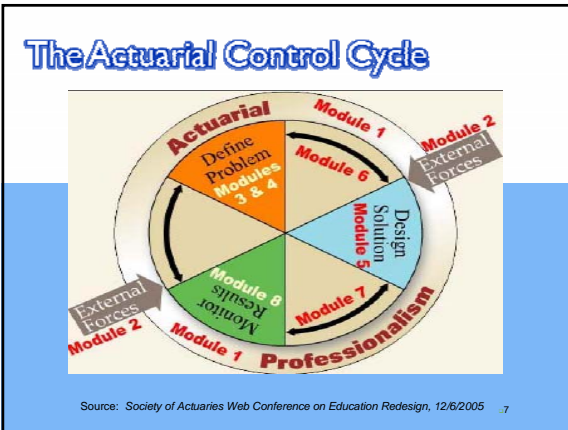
The Actuarial Control Cycle

Actuarial

Module 1

Module 2

External Forces

Define Problem

Modules 3 & 4

Module 6

Design Solution

Module 5

Module 8

Monitor Results

Module 7

External Forces

Module 2

Module 1

Professionalism

Source: *Society of Actuaries Web Conference on Education Redesign, 12/6/2005*

7